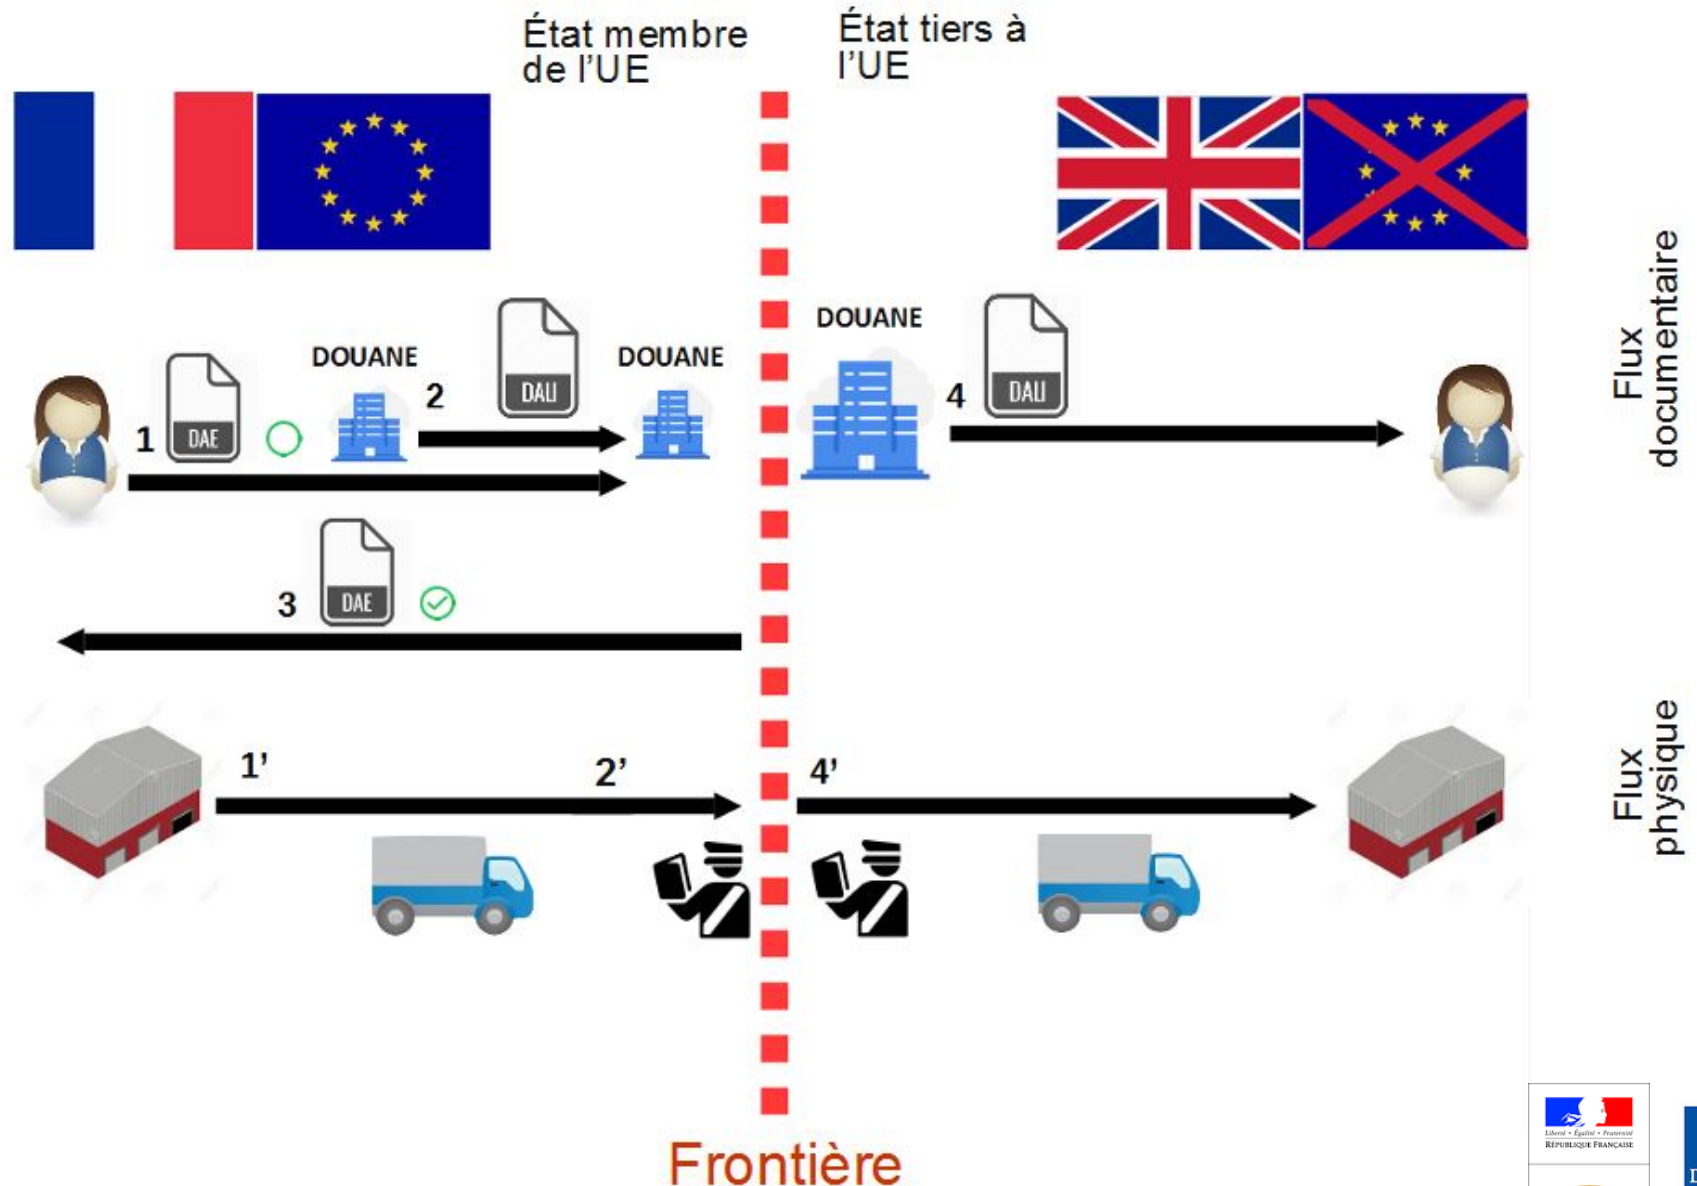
État membre de l'UE

État tiers à l'UE

DOUANE

DOUANE

DOUANE

1 DAE

2 DAU

4 DAU

3 DAE

Flux documentaire

1'

2'

4'

Flux physique

Frontière

Liberté • Égalité • Fraternité
RÉPUBLIQUE FRANÇAISE